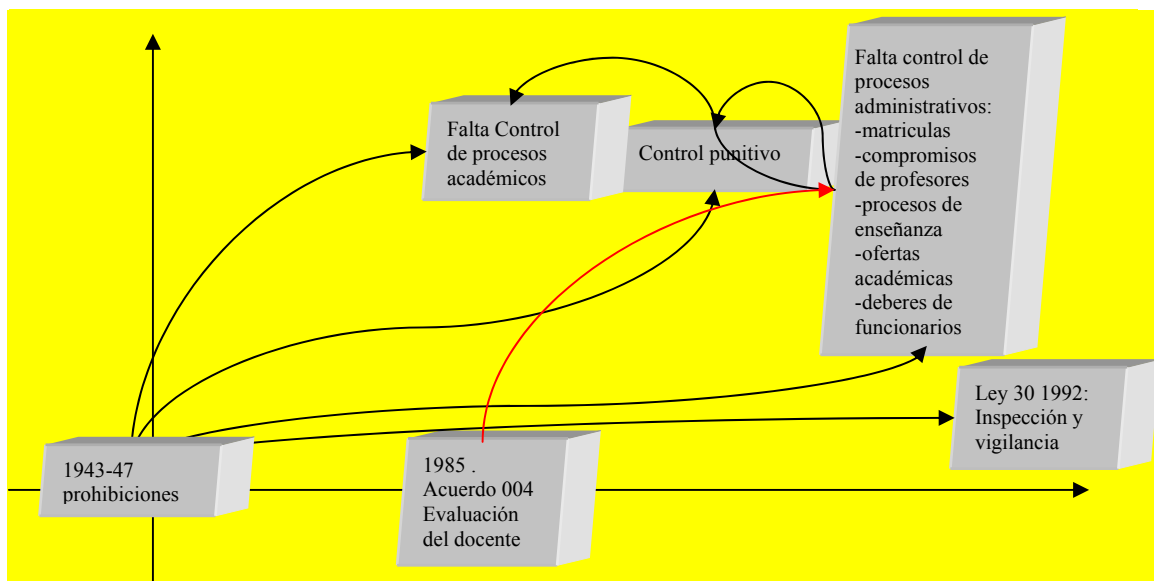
Falta Control de procesos académicos

Control punitivo

Falta control de procesos administrativos:
-matriculas
-compromisos de profesores
-procesos de enseñanza
-ofertas académicas
-deberes de funcionarios

Ley 30 1992: Inspección y vigilancia

1943-47 prohibiciones

1985 . Acuerdo 004 Evaluación del docente